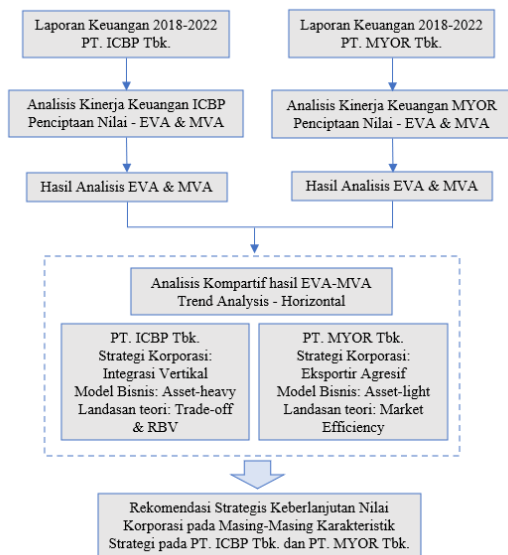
Laporan Keuangan 2018-2022
PT. ICBP Tbk.

Laporan Keuangan 2018-2022
PT. MYOR Tbk.

Analisis Kinerja Keuangan ICBP
Penciptaan Nilai - EVA & MVA

Analisis Kinerja Keuangan MYOR
Penciptaan Nilai - EVA & MVA

Hasil Analisis EVA & MVA

Hasil Analisis EVA & MVA

Analisis Kompartif hasil EVA-MVA
Trend Analysis - Horizontal

PT. ICBP Tbk.
Strategi Korporasi:
Integrasi Vertikal
Model Bisnis: Asset-heavy
Landasan teori: Trade-off & RBV

PT. MYOR Tbk.
Strategi Korporasi:
Eksportir Agresif
Model Bisnis: Asset-light
Landasan teori: Market Efficiency

Rekomendasi Strategis Keberlanjutan Nilai Korporasi pada Masing-Masing Karakteristik Strategi pada PT. ICBP Tbk. dan PT. MYOR Tbk.